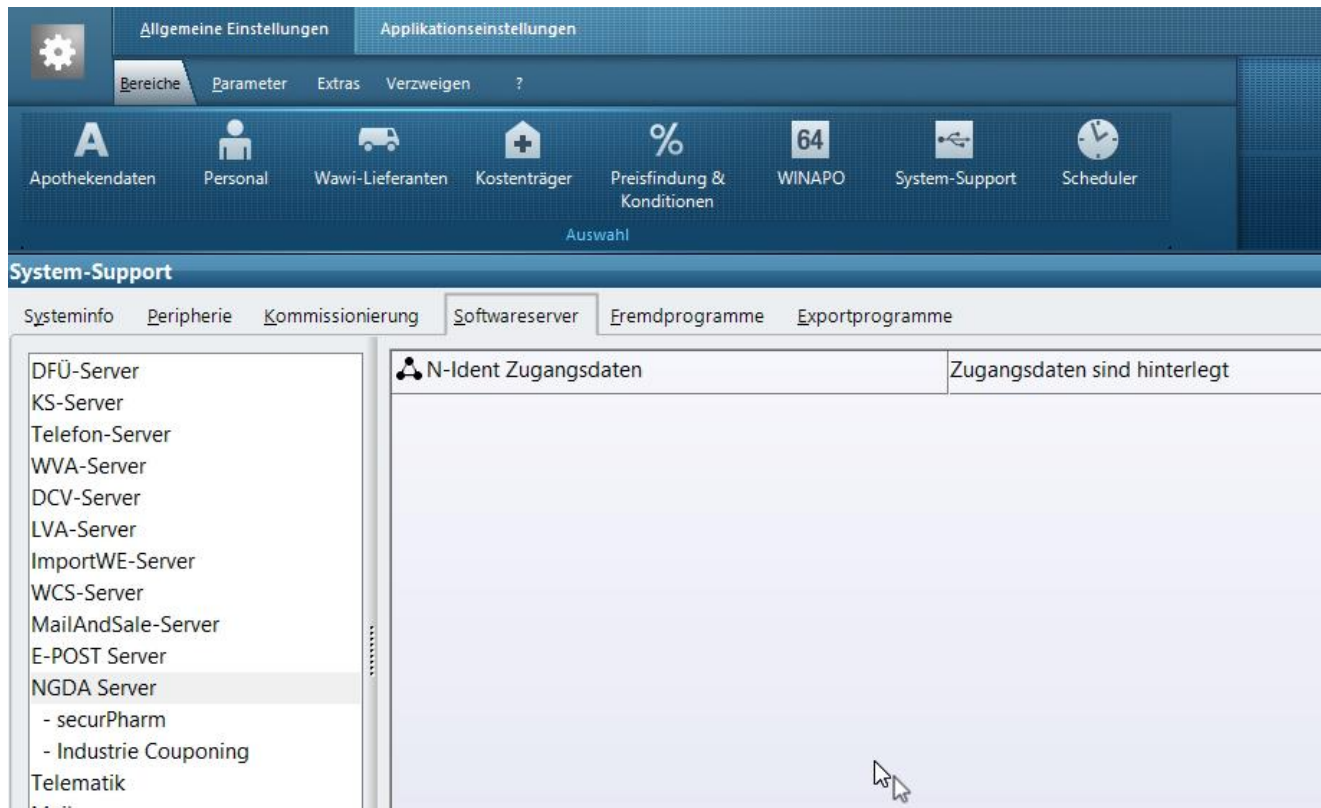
Allgemeine Einstellungen | Applikationseinstellungen

Bereiche | Parameter | Extras | Verzweigen | ?

A Apothekendaten | Personal | Wawi-Lieferanten | Kostenträger | % Preisfindung & Konditionen | 64 WINAPO | System-Support | Scheduler

Auswahl

System-Support

Systeminfo | Peripherie | Kommissionierung | Softwareserver | Fremdprogramme | Exportprogramme

DFÜ-Server
KS-Server
Telefon-Server
WVA-Server
DCV-Server
LVA-Server
ImportWE-Server
WCS-Server
MailAndSale-Server
E-POST Server
NGDA Server
- securPharm
- Industrie Couponing
Telematik

| N-Ident Zugangsdaten | Zugangsdaten sind hinterlegt |
|---|---|